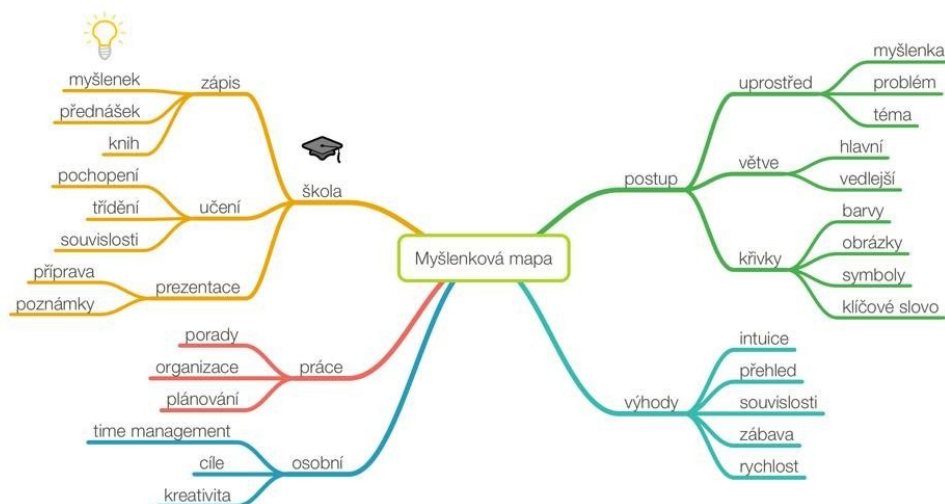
Myšlenková mapa

škola
zápis
myšlenek
přednášek
knih
učení
pochopení
třídění
souvislosti
prezentace
příprava
poznámky

práce
porady
organizace
plánování

osobní
time management
cíle
kreativita

postup
uprostřed
myšlenka
problém
téma
větve
hlavní
vedlejší
křivky
barvy
obrázky
symboly
klíčové slovo

výhody
intuice
přehled
souvislosti
zábava
rychlost